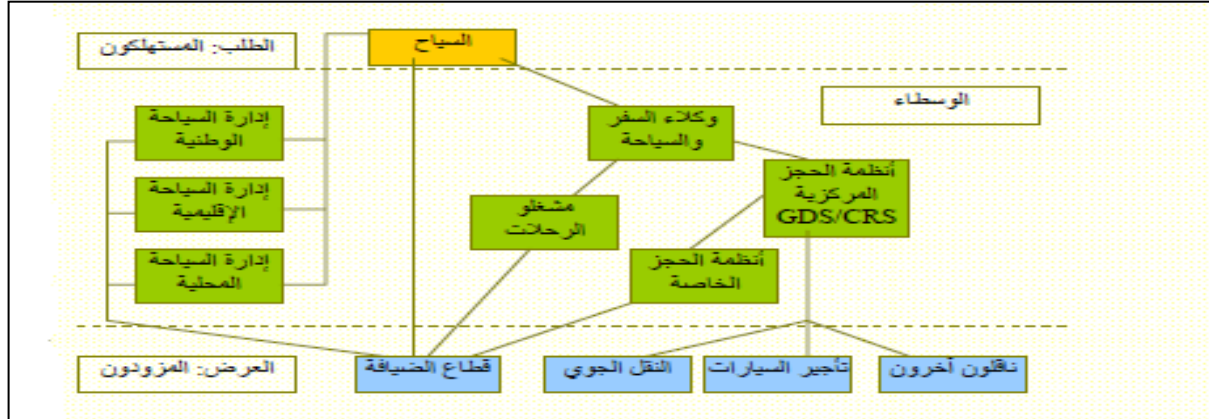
الطلب: المستهلكون

السياح

الوسطاء

إدارة السياحة الوطنية

إدارة السياحة الإقليمية

إدارة السياحة المحلية

وكلاء السفر والسياحة

أنظمة الحجز المركزية GDS/CRS

مشغلو الرحلات

أنظمة الحجز الخاصة

العرض: المزودون

قطاع الضيافة

النقل الجوي

تأجير السيارات

ناقلون آخرون